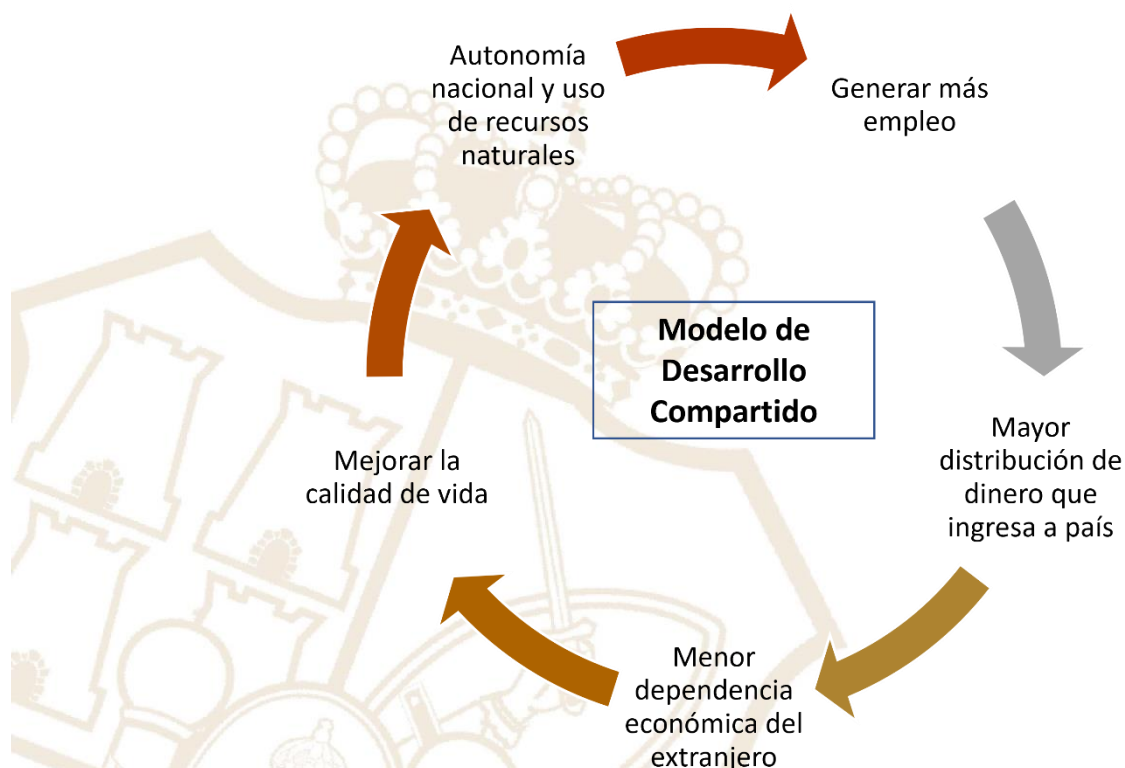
Autonomía nacional y uso de recursos naturales

Generar más empleo

Modelo de Desarrollo Compartido

Mayor distribución de dinero que ingresa a país

Menor dependencia económica del extranjero

Mejorar la calidad de vida